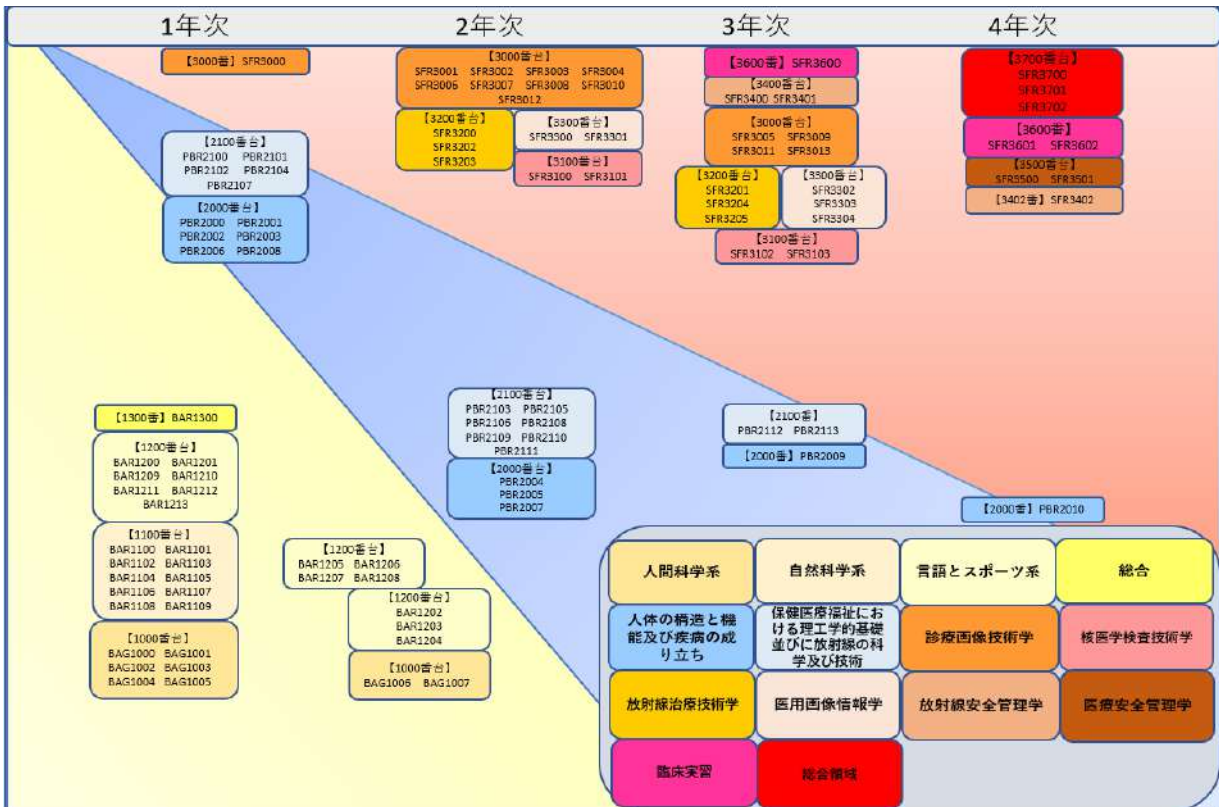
1年次 2年次 3年次 4年次

【3000番】SFR3000

【2100番台】
PBR2100 PBR2101
PBR2102 PBR2104
PBR2107

【2000番台】
PBR2000 PBR2001
PBR2002 PBR2003
PBR2006 PBR2008

【3000番台】
SFR3001 SFR3002 SFR3003 SFR3004
SFR3006 SFR3007 SFR3008 SFR3010
SFR3012

【3200番台】
SFR3200
SFR3202
SFR3203

【3300番台】
SFR3300 SFR3301

【3100番台】
SFR3100 SFR3101

【3600番】SFR3600

【3400番台】
SFR3400 SFR3401

【3000番台】
SFR3005 SFR3009
SFR3011 SFR3013

【3200番台】
SFR3201
SFR3204
SFR3205

【3300番台】
SFR3302
SFR3303
SFR3304

【3100番台】
SFR3102 SFR3103

【3700番台】
SFR3700
SFR3701
SFR3702

【3600番】
SFR3601 SFR3602

【3500番台】
SFR3500 SFR3501

【3402番】SFR3402

【1300番】BAR1300

【1200番台】
BAR1200 BAR1201
BAR1209 BAR1210
BAR1211 BAR1212
BAR1213

【1100番台】
BAR1100 BAR1101
BAR1102 BAR1103
BAR1104 BAR1105
BAR1106 BAR1107
BAR1108 BAR1109

【1000番台】
BAG1000 BAG1001
BAG1002 BAG1003
BAG1004 BAG1005

【1200番台】
BAR1205 BAR1206
BAR1207 BAR1208

【1200番台】
BAR1202
BAR1203
BAR1204

【1000番台】
BAG1006 BAG1007

【2100番台】
PBR2103 PBR2105
PBR2106 PBR2108
PBR2109 PBR2110
PBR2111

【2000番台】
PBR2004
PBR2005
PBR2007

【2100番】
PBR2112 PBR2113

【2000番】PBR2009

【2000番】PBR2010

| 人間科学系 | 自然科学系 | 言語とスポーツ系 | 総合 |
|---|---|---|---|
| 人体の構造と機能及び疾病の成り立ち | 保健医療福祉における理工学的基礎並びに放射線の科学及び技術 | 診療画像技術学 | 核医学検査技術学 |
| 放射線治療技術学 | 医用画像情報学 | 放射線安全管理学 | 医療安全管理学 |
| 臨床実習 | 総合領域 | | |